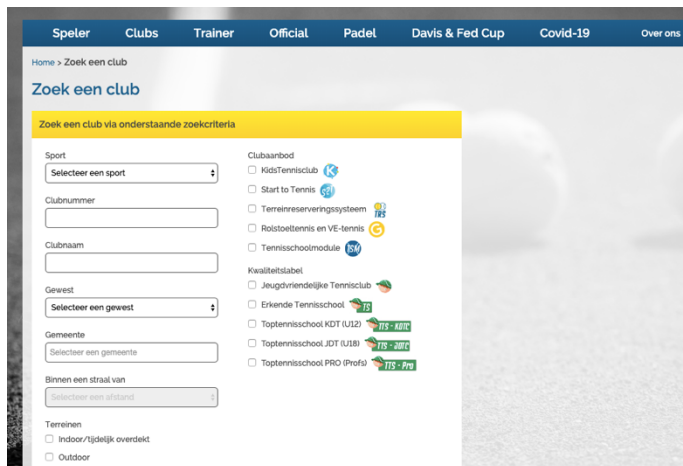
Speler Clubs Trainer Official Padel Davis & Fed Cup Covid-19 Over ons

Home > Zoek een club

Zoek een club

Zoek een club via onderstaande zoekcriteria

Sport
Selecteer een sport

Clubnummer

Clubnaam

Gewest
Selecteer een gewest

Gemeente
Selecteer een gemeente

Binnen een straal van
Selecteer een afstand

Terreinen
Indoor/tijdelijk overdekt
Outdoor

Clubaanbod
KidsTennisclub
Start to Tennis
Terreinreserveringssysteem TRS
Rolstoeltennis en VE-tennis
Tennisschoolmodule TSM

Kwaliteitslabel
Jeugdvriendelijke Tennisclub
Erkende Tennisschool TS
Toptennisschool KDT (U12) TTS - KDTC
Toptennisschool JDT (U18) TTS - JDTC
Toptennisschool PRO (Profs) TTS - Pro